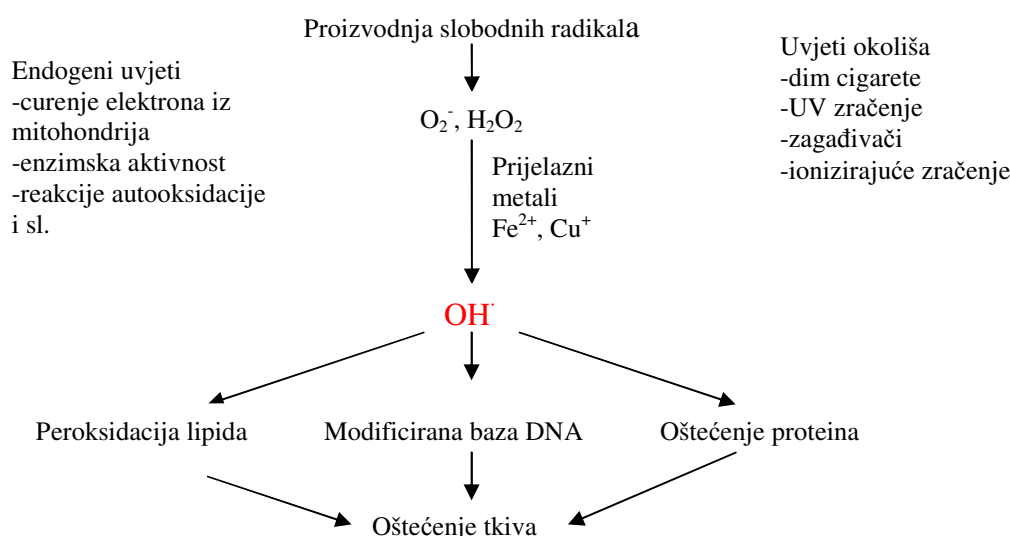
Proizvodnja slobodnih radikala

Endogeni uvjeti
-curenje elektrona iz mitohondrija
-enzimska aktivnost
-reakcije autooksidacije i sl.

Uvjeti okoliša
-dim cigarete
-UV zračenje
-zagađivači
-ionizirajuće zračenje

$O_2^-$, $H_2O_2$

Prijelazni metali
$Fe^{2+}$, $Cu^+$

$OH^·$

Peroksidacija lipida

Modificirana baza DNA

Oštećenje proteina

Oštećenje tkiva